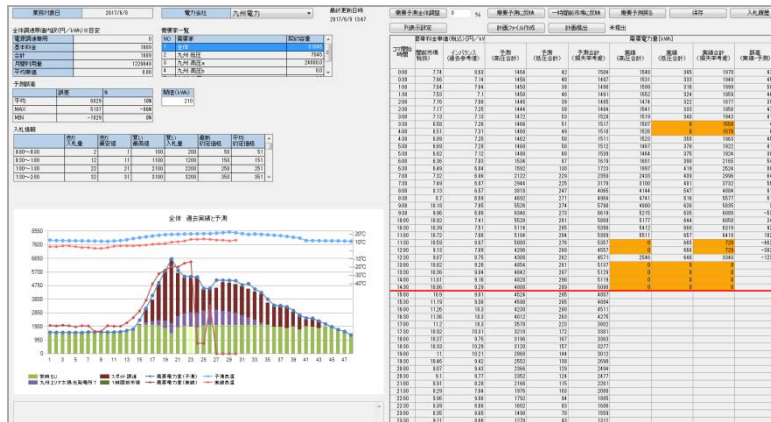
業務対象日 2017/6/8
電力会社 九州電力
最終更新日時 2017/6/8 1347
需要予測値調整 0 %
需要予測値反映
一時間前市場反映
需要予測する
保存
入札票
列表示設定
計画ファイル作成
計画提出
未提出

全体調達単価(税込)(円／kWh)※目安
電源調達費用 0
基本料金 1665
合計 1665
月間代理量 1228846
平均単価 0.00

需要家一覧
NO 需要家
1 全体
2 九州 低圧
3 九州 高圧 +
4 九州 高圧 -

予測誤差
平均
MAX
MIN

閾値(kWh) 210

入札傾向

全体 過去実績と予測

需要電力量[kWh]